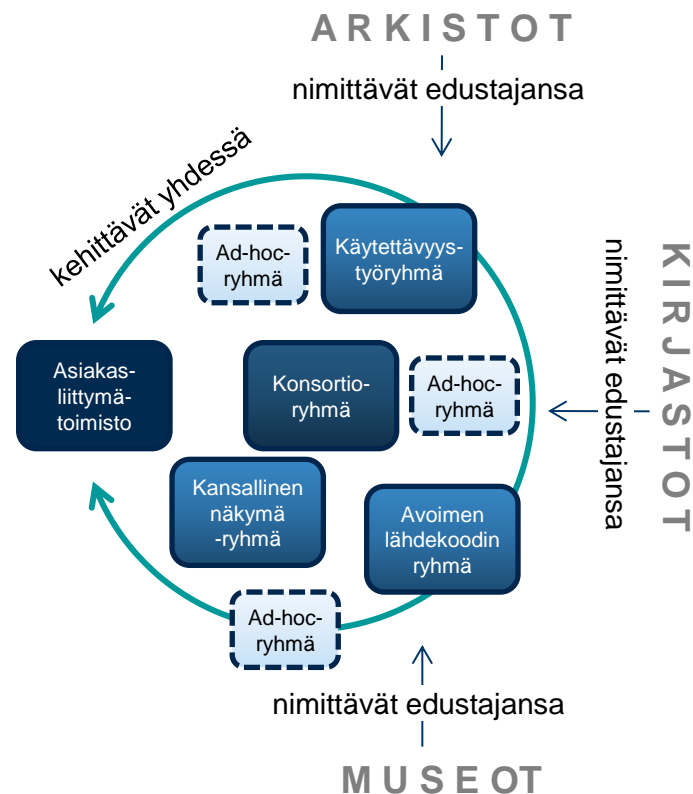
ARKISTOT

nimittävät edustajansa

kehittävät yhdessä

Ad-hoc-ryhmä

Käytettävyys-työryhmä

KIRJASTOT

nimittävät edustajansa

Asiakas-liittymä-toimisto

Konsortio-ryhmä

Ad-hoc-ryhmä

Kansallinen näkymä -ryhmä

Avoimen lähdekoodin ryhmä

Ad-hoc-ryhmä

nimittävät edustajansa

MUSEOT